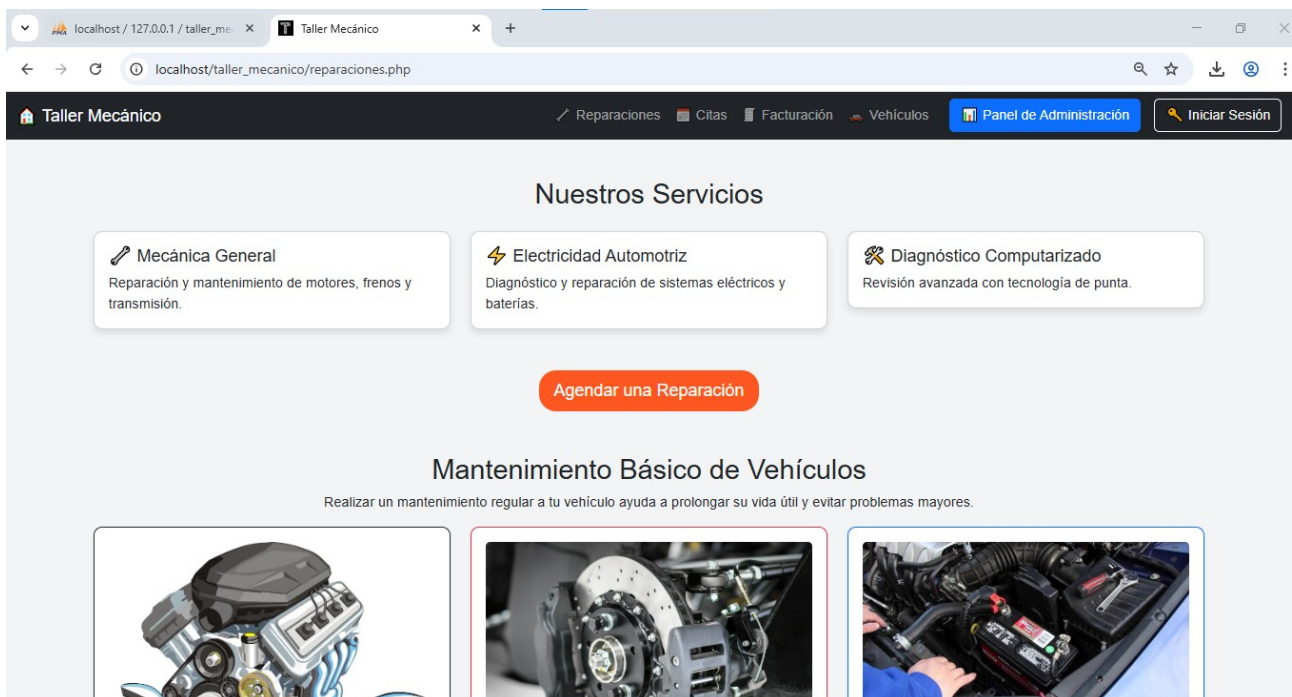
localhost / 127.0.0.1 / taller_me ×
Taller Mecánico ×
+

localhost/taller_mecanico/reparaciones.php

Taller Mecánico
Reparaciones Citas Facturación Vehículos Panel de Administración Iniciar Sesión

Nuestros Servicios

Mecánica General
Reparación y mantenimiento de motores, frenos y transmisión.

Electricidad Automotriz
Diagnóstico y reparación de sistemas eléctricos y baterías.

Diagnóstico Computarizado
Revisión avanzada con tecnología de punta.

Agendar una Reparación

Mantenimiento Básico de Vehículos

Realizar un mantenimiento regular a tu vehículo ayuda a prolongar su vida útil y evitar problemas mayores.